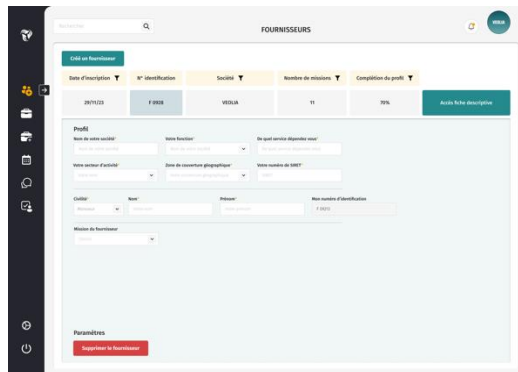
Rechercher

FOURNISSEURS

VEOLIA

Créé un fournisseur

| Date d'inscription | N° identification | Société | Nombre de missions | Complétion du profil |
|---|---|---|---|---|
| 29/11/23 | F 0926 | VEOLIA | 11 | 70% |

Accès fiche descriptive

Profil

Nom de votre société*
Votre fonction*
De quel service dépendez vous*

Votre secteur d'activité*
Zone de couverture géographique*
Votre numéro de SIRET*

Civilité*
Nom*
Prénom*
Mon numéro d'identification
F 0926

Mission du fournisseur

Paramètres

Supprimer le fournisseur